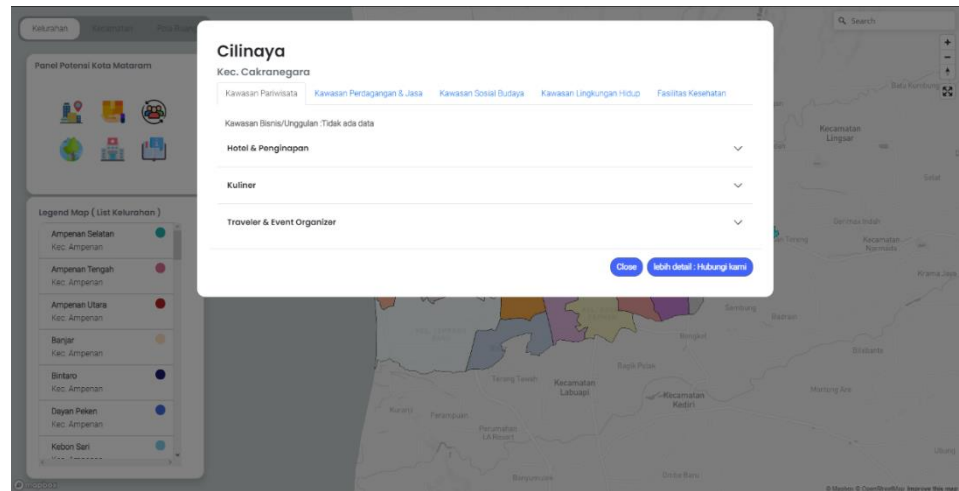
Kelurahan Kecamatan Pola Ruang

Panel Potensi Kota Mataram

Legend Map ( List Kelurahan )

Ampenan Selatan
Kec. Ampenan

Ampenan Tengah
Kec. Ampenan

Ampenan Utara
Kec. Ampenan

Banjar
Kec. Ampenan

Bintaro
Kec. Ampenan

Dayan Peken
Kec. Ampenan

Kebon Sari

Cilinaya

Kec. Cakranegara

| Kawasan Pariwisata | Kawasan Perdagangan & Jasa | Kawasan Sosial Budaya | Kawasan Lingkungan Hidup | Fasilitas Kesehatan |
|---|---|---|---|---|

Kawasan Bisnis/Unggulan :Tidak ada data

Hotel & Penginapan

Kuliner

Traveler & Event Organizer

Close lebih detail : Hubungi kami

Search

Kecamatan Lingsar

Sekarbela

Kecamatan Narmada

Bengkel

Bagik Polak

Kecamatan Labuapi

Kecamatan Kediri

Terong Tawah

Perampuan

Badrain

Batu Kumbung

Krama Jaya

Mertak Are

Banyumulek

Ombe Baru

Sesela